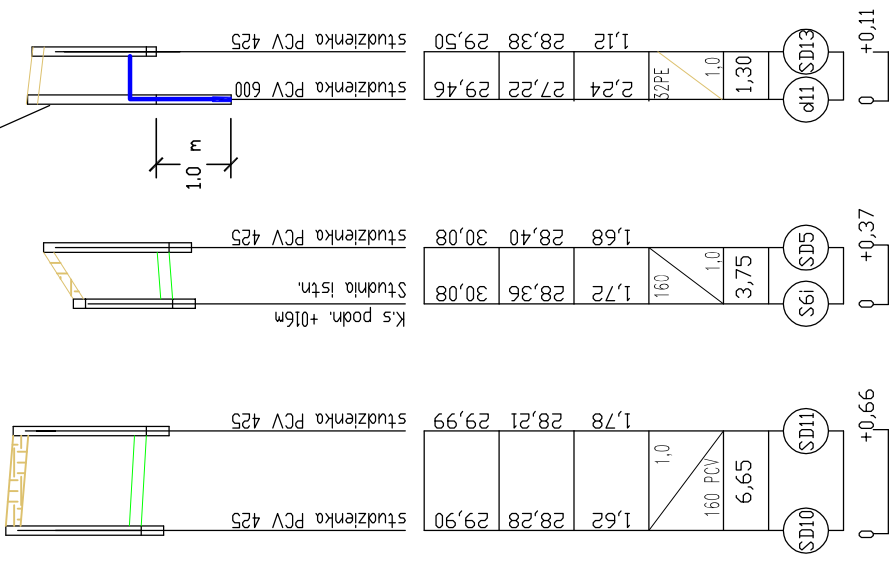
studzienka PCV 425
studzienka PCV 600
29,50
28,38
1,12
29,46
27,22
2,24
32PE
1,0
1,30
SD13
d11
+0,11
1,0 m

studzienka PCV 425
Studnia istn.
K.s podn. +016m
30,08
28,40
1,68
30,08
28,36
1,72
160
1,0
3,75
SD5
S6i
+0,37

studzienka PCV 425
studzienka PCV 425
29,99
28,21
1,78
29,90
28,28
1,62
1,0
160 PCV
6,65
SD11
SD10
+0,66